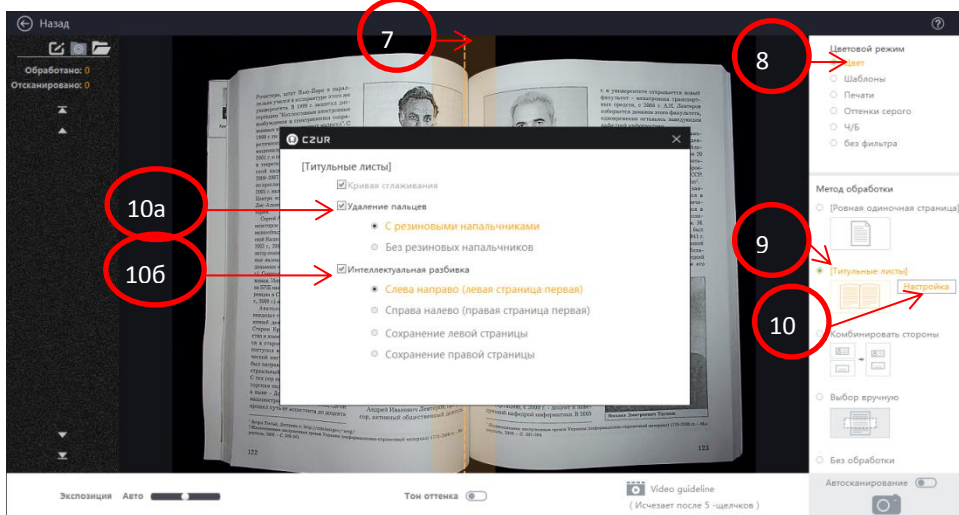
Назад

Обработано: 0
Отсканировано: 0

7

8

Цветовой режим
Цвет
Шаблоны
Печати
Оттенки серого
Ч/Б
без фильтра

CZUR

[Титульные листы]
Кривая сглаживания

10а

Удаление пальцев
С резиновыми напальчниками
Без резиновых напальчников

10б

Интеллектуальная разбивка
Слева направо (левая страница первая)
Справа налево (правая страница первая)
Сохранение левой страницы
Сохранение правой страницы

Метод обработки
[Ровная одиночная страница]

9

[Титульные листы]
Настройка

10

Комбинировать стороны

Выбор вручную

Без обработки

Андрей Иванович Дегтярев

122

123

Экспозиция Авто

Тон оттенка

Video guideline
( Исчезает после 5 -щелчков )

Автосканирование